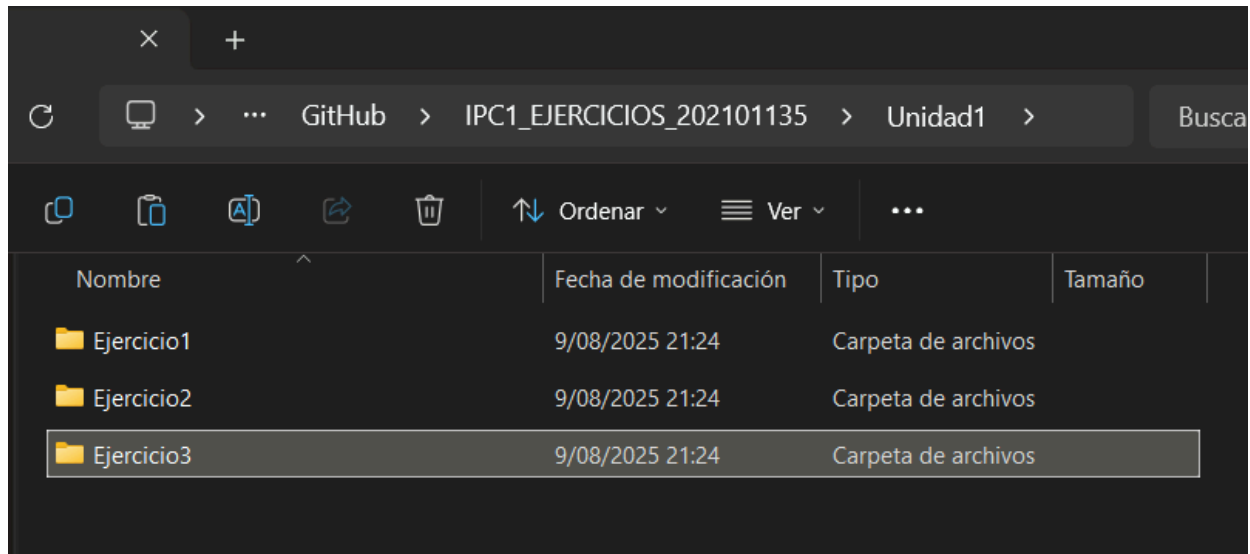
× +

> ··· GitHub > IPC1_EJERCICIOS_202101135 > Unidad1 >

Busca

Ordenar Ver ···

| Nombre | Fecha de modificación | Tipo | Tamaño |
|---|---|---|---|
| Ejercicio1 | 9/08/2025 21:24 | Carpeta de archivos | |
| Ejercicio2 | 9/08/2025 21:24 | Carpeta de archivos | |
| Ejercicio3 | 9/08/2025 21:24 | Carpeta de archivos | |